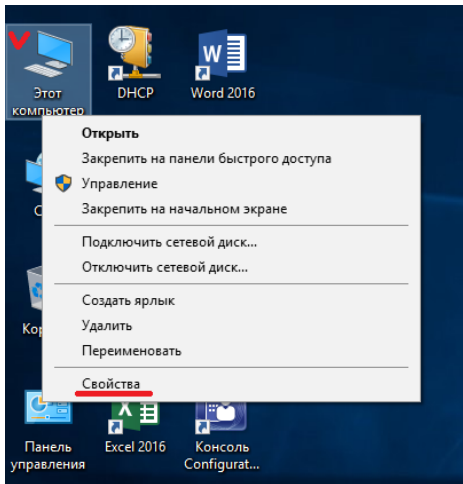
Этот компьютер

DHCP

Word 2016

Открыть
Закрепить на панели быстрого доступа
Управление
Закрепить на начальном экране

Подключить сетевой диск...
Отключить сетевой диск...

Создать ярлык
Удалить
Переименовать

Свойства

С

Кор

Панель управления

Excel 2016

Консоль Configurat...